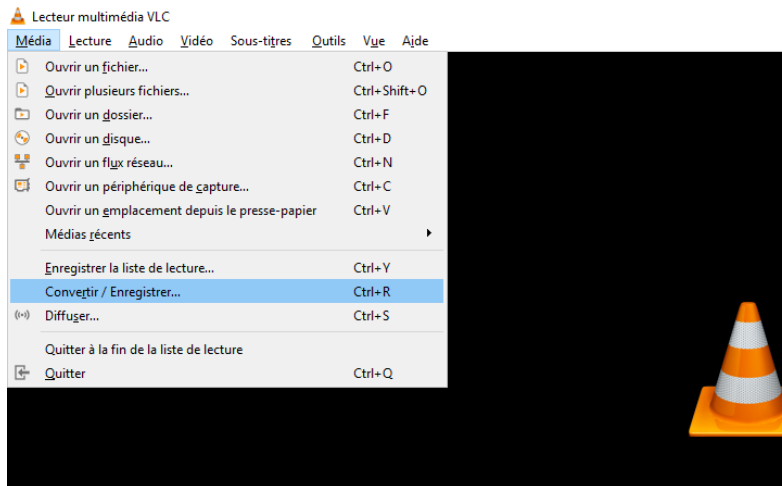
Lecteur multimédia VLC

Média Lecture Audio Vidéo Sous-titres Outils Vue Aide

Ouvrir un fichier... Ctrl+O
Ouvrir plusieurs fichiers... Ctrl+Shift+O
Ouvrir un dossier... Ctrl+F
Ouvrir un disque... Ctrl+D
Ouvrir un flux réseau... Ctrl+N
Ouvrir un périphérique de capture... Ctrl+C
Ouvrir un emplacement depuis le presse-papier Ctrl+V
Médias récents

Enregistrer la liste de lecture... Ctrl+Y
Convertir / Enregistrer... Ctrl+R
Diffuser... Ctrl+S

Quitter à la fin de la liste de lecture
Quitter Ctrl+Q